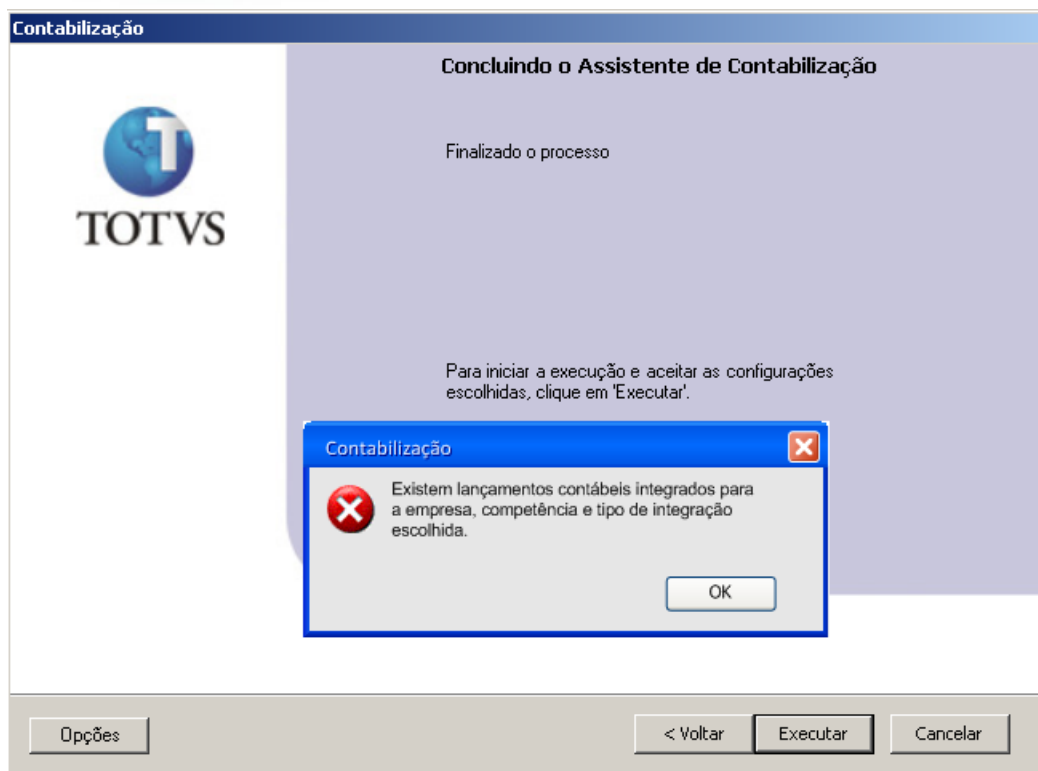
Contabilização

TOTVS

Concluindo o Assistente de Contabilização

Finalizado o processo

Para iniciar a execução e aceitar as configurações escolhidas, clique em 'Executar'.

Contabilização

Existem lançamentos contábeis integrados para a empresa, competência e tipo de integração escolhida.

OK

Opções

< Voltar

Executar

Cancelar